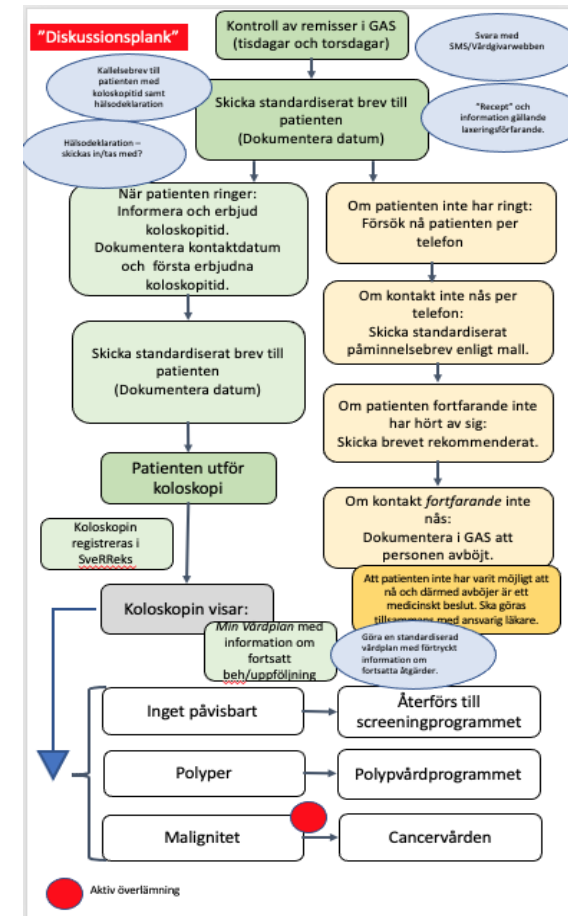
"Diskussionsplank"

Kontroll av remisser i GAS (tisdagar och torsdagar)

Svara med SMS/Vårdgivarwebben

Kallelsebrev till patienten med koloskopitid samt hälsodeklaration

Skicka standardiserat brev till patienten (Dokumentera datum)

"Recept" och information gällande laxeringsförfarande.

Hälsodeklaration – skickas in/tas med?

När patienten ringer: Informera och erbjud koloskopitid. Dokumentera kontaktdatum och första erbjudna koloskopitid.

Om patienten inte har ringt: Försök nå patienten per telefon

Om kontakt inte nås per telefon: Skicka standardiserat påminnelsebrev enligt mall.

Skicka standardiserat brev till patienten (Dokumentera datum)

Om patienten fortfarande inte har hört av sig: Skicka brevet rekommenderat.

Patienten utför koloskopi

Om kontakt *fortfarande* inte nås: Dokumentera i GAS att personen avböjt.

Koloskopin registreras i SveRReks

Att patienten inte har varit möjligt att nå och därmed avböjer är ett medicinskt beslut. Ska göras tillsammans med ansvarig läkare.

Koloskopin visar:

*Min Vårdplan* med information om fortsatt beh/uppföljning

Göra en standardiserad vårdplan med förtryckt information om fortsatta åtgärder.

Inget påvisbart

Återförs till screeningprogrammet

Polyper

Polypvårdprogrammet

Malignitet

Cancervården

Aktiv överlämning